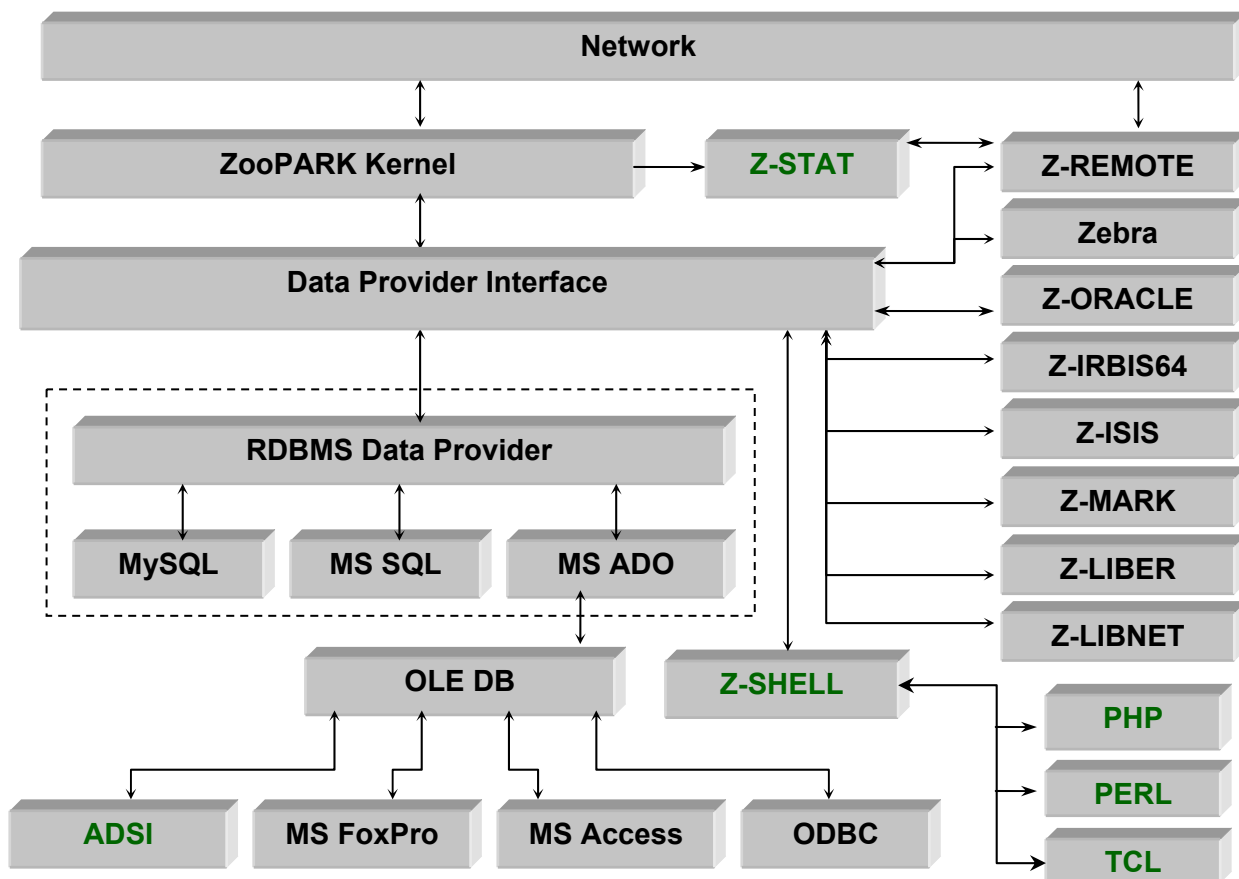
Network

ZooPARK Kernel

Z-STAT

Z-REMOTE

Zebra

Data Provider Interface

Z-ORACLE

Z-IRBIS64

Z-ISIS

Z-MARK

Z-LIBER

Z-LIBNET

RDBMS Data Provider

MySQL

MS SQL

MS ADO

OLE DB

Z-SHELL

PHP

PERL

TCL

ADSI

MS FoxPro

MS Access

ODBC